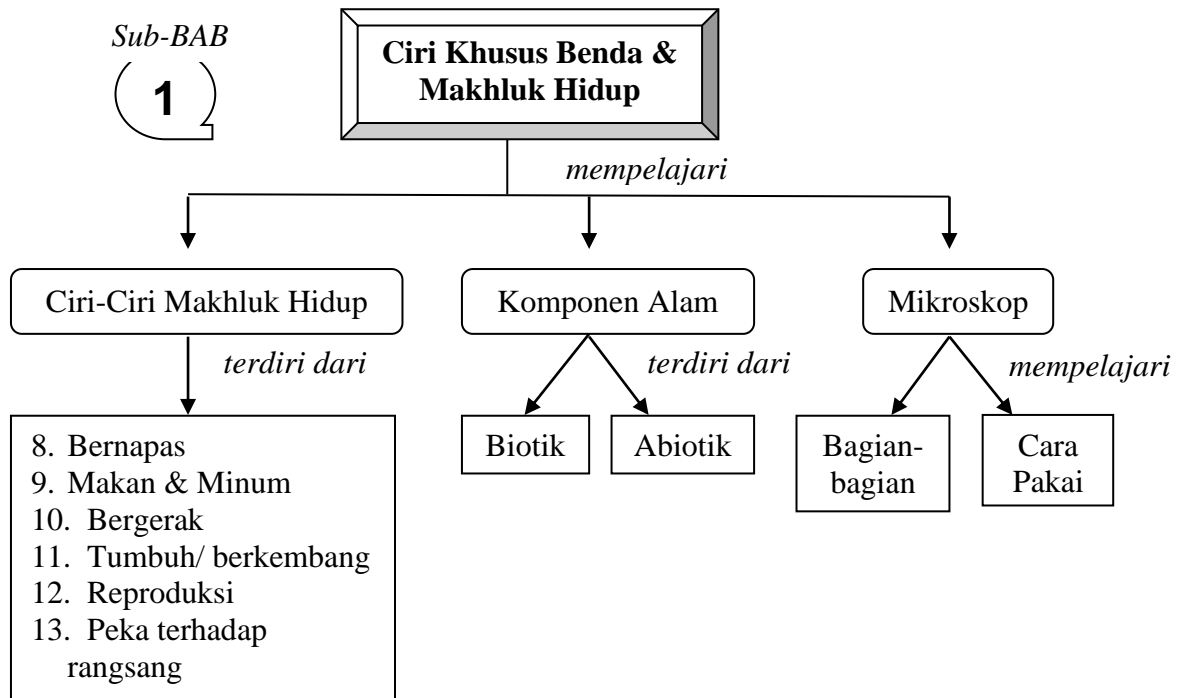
Sub-BAB
1

Ciri Khusus Benda & Makhluk Hidup

mempelajari

Ciri-Ciri Makhluk Hidup

terdiri dari

8. Bernapas
9. Makan & Minum
10. Bergerak
11. Tumbuh/ berkembang
12. Reproduksi
13. Peka terhadap rangsang

Komponen Alam

terdiri dari

Biotik

Abiotik

Mikroskop

mempelajari

Bagian-bagian

Cara Pakai